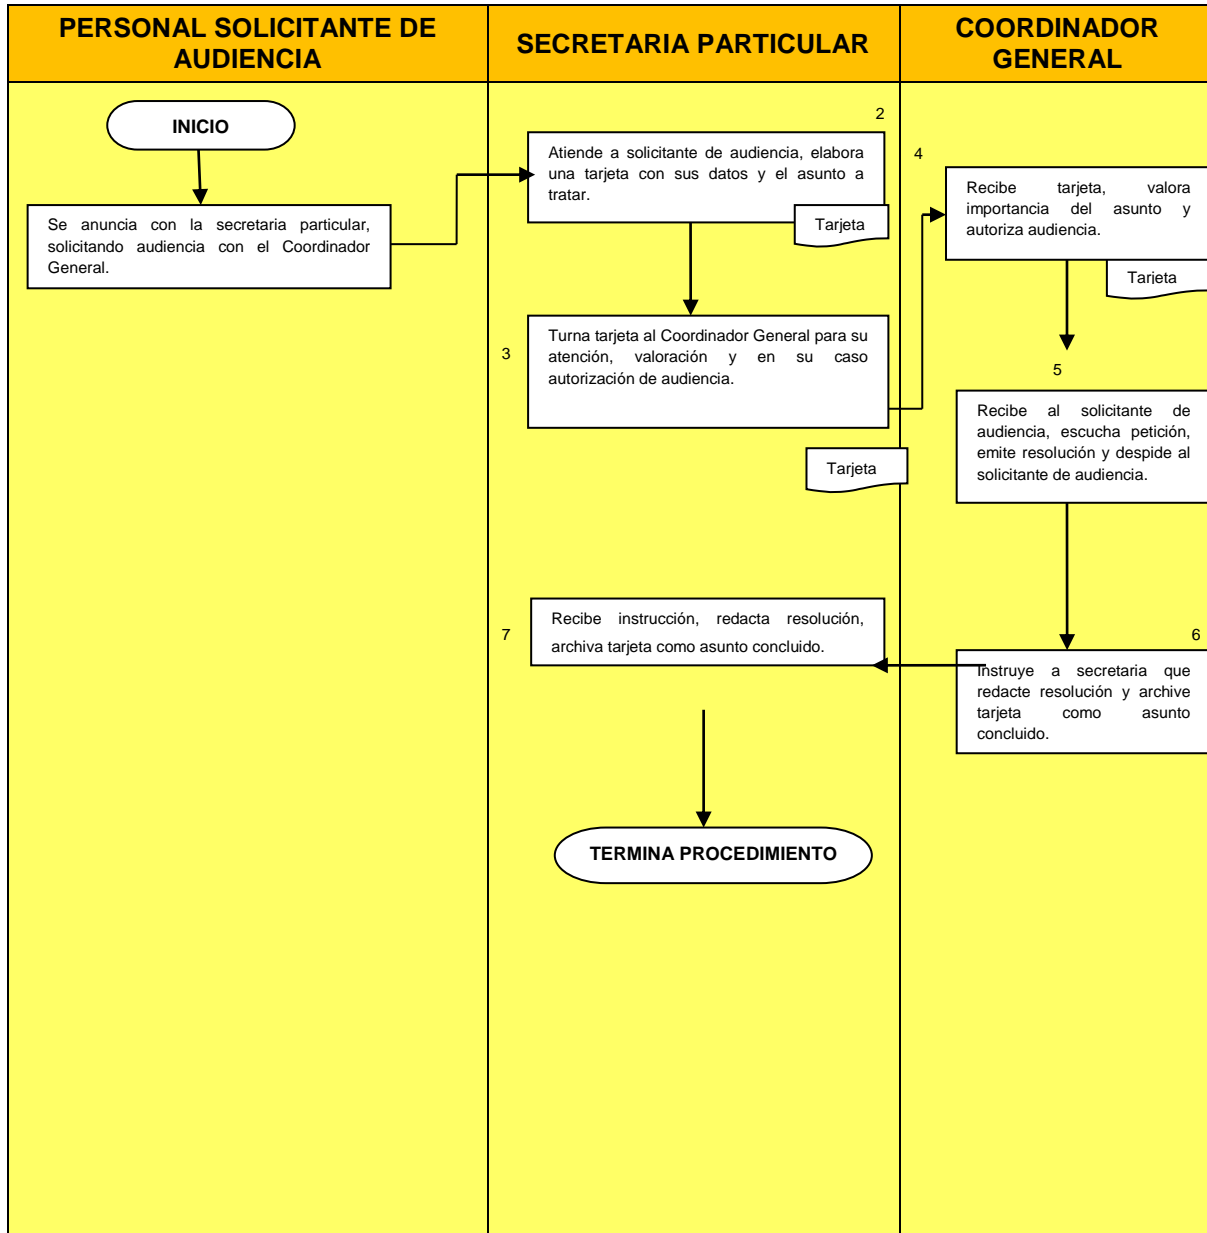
PERSONAL SOLICITANTE DE AUDIENCIA

SECRETARIA PARTICULAR

COORDINADOR GENERAL

INICIO

Se anuncia con la secretaria particular, solicitando audiencia con el Coordinador General.

2

Atiende a solicitante de audiencia, elabora una tarjeta con sus datos y el asunto a tratar.

Tarjeta

3

Turna tarjeta al Coordinador General para su atención, valoración y en su caso autorización de audiencia.

Tarjeta

4

Recibe tarjeta, valora importancia del asunto y autoriza audiencia.

Tarieta

5

Recibe al solicitante de audiencia, escucha petición, emite resolución y despide al solicitante de audiencia.

6

Instruye a secretaria que redacte resolución y archive tarjeta como asunto concluido.

7

Recibe instrucción, redacta resolución, archiva tarjeta como asunto concluido.

TERMINA PROCEDIMIENTO